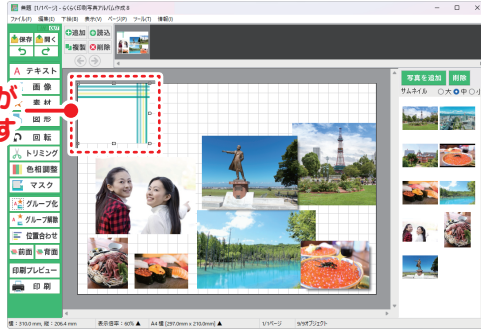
無題 [1/1ページ] - らくらく印刷写真アルバム作成 8

ファイル(F) 編集(E) 下移(B) 表示(V) ページ(P) ツール(T) 情報(I)

保存 開く
テキスト
画像
素材
図形
回転
トリミング
色相調整
マスク
グループ化
グループ解除
位置合わせ
前面 背面
印刷プレビュー
印刷

追加 読込
複製 削除

が
す

写真を追加 削除
サムネイル ○大 ●中 ○小

幅：310.0 mm, 高さ：206.4 mm 表示倍率：60% A4 横 [297.0mm x 210.0mm] 1/1ページ 9/9オブジェクト